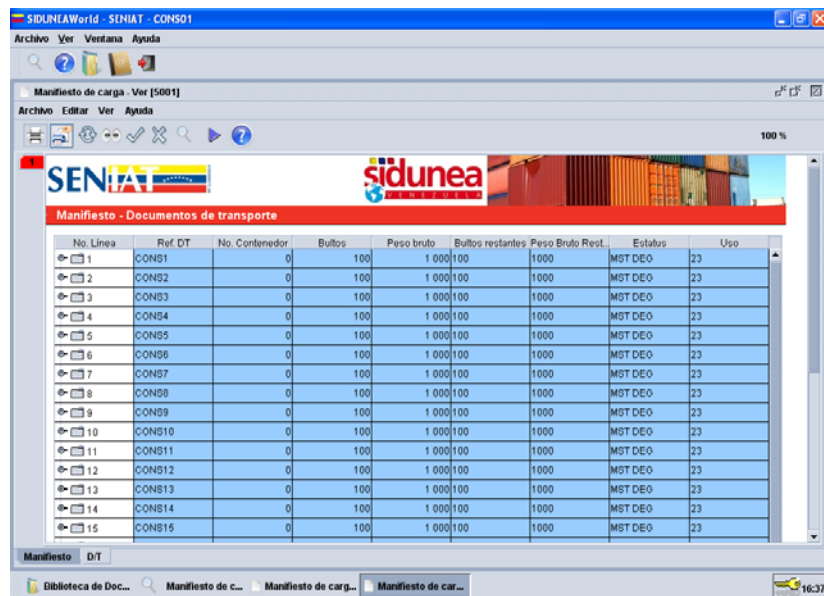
SIDUNEAWorld - SENIAT - CONS01

Archivo Ver Ventana Ayuda

Manifiesto de carga - Ver [5001]

Archivo Editar Ver Ayuda

100 %

1

SENIAT

sidunea VENEZUELA

Manifiesto - Documentos de transporte

| No. Línea | Ref. DT | No. Contenedor | Bultos | Peso bruto | Bultos restantes | Peso Bruto Rest. | Estatus | Uso |
|---|---|---|---|---|---|---|---|---|
| 1 | CONS1 | 0 | 100 | 1 000 | 100 | 1000 | MST DEG | 23 |
| 2 | CONS2 | 0 | 100 | 1 000 | 100 | 1000 | MST DEG | 23 |
| 3 | CONS3 | 0 | 100 | 1 000 | 100 | 1000 | MST DEG | 23 |
| 4 | CONS4 | 0 | 100 | 1 000 | 100 | 1000 | MST DEG | 23 |
| 5 | CONS5 | 0 | 100 | 1 000 | 100 | 1000 | MST DEG | 23 |
| 6 | CONS6 | 0 | 100 | 1 000 | 100 | 1000 | MST DEG | 23 |
| 7 | CONS7 | 0 | 100 | 1 000 | 100 | 1000 | MST DEG | 23 |
| 8 | CONS8 | 0 | 100 | 1 000 | 100 | 1000 | MST DEG | 23 |
| 9 | CONS9 | 0 | 100 | 1 000 | 100 | 1000 | MST DEG | 23 |
| 10 | CONS10 | 0 | 100 | 1 000 | 100 | 1000 | MST DEG | 23 |
| 11 | CONS11 | 0 | 100 | 1 000 | 100 | 1000 | MST DEG | 23 |
| 12 | CONS12 | 0 | 100 | 1 000 | 100 | 1000 | MST DEG | 23 |
| 13 | CONS13 | 0 | 100 | 1 000 | 100 | 1000 | MST DEG | 23 |
| 14 | CONS14 | 0 | 100 | 1 000 | 100 | 1000 | MST DEG | 23 |
| 15 | CONS15 | 0 | 100 | 1 000 | 100 | 1000 | MST DEG | 23 |

Manifiesto D/T

Biblioteca de Doc... Manifiesto de c... Manifiesto de carg... Manifiesto de car... 16:37